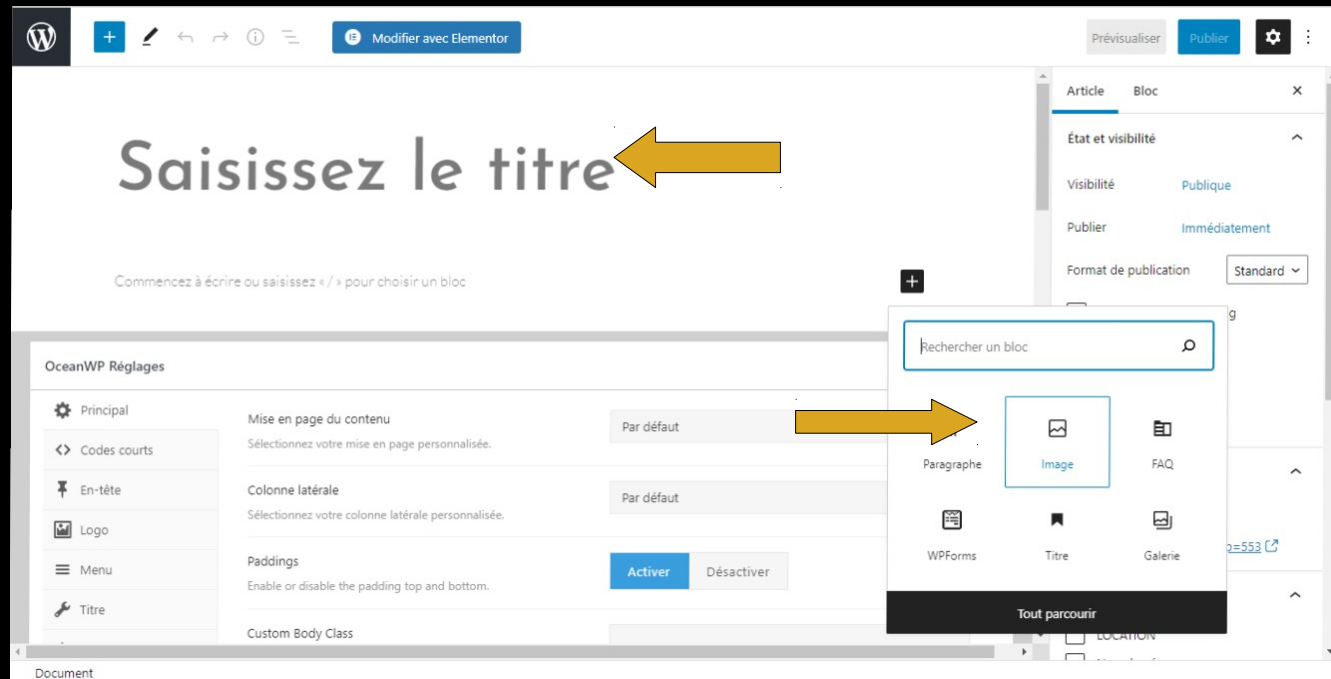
Modifier avec Elementor

Prévisualiser Publier

Saisissez le titre

Commencez à écrire ou saisissez « / » pour choisir un bloc

OceanWP Réglages

Principal
Codes courts
En-tête
Logo
Menu
Titre

Mise en page du contenu
Sélectionnez votre mise en page personnalisée.
Par défaut

Colonne latérale
Sélectionnez votre colonne latérale personnalisée.
Par défaut

Paddings
Enable or disable the padding top and bottom.
Activer Désactiver

Custom Body Class

Rechercher un bloc

Paragraphe
Image
FAQ
WPForms
Titre
Galerie

Tout parcourir

Article Bloc

État et visibilité

Visibilité Publique
Publier Immédiatement
Format de publication Standard

g

p=553

LOCATION

Document